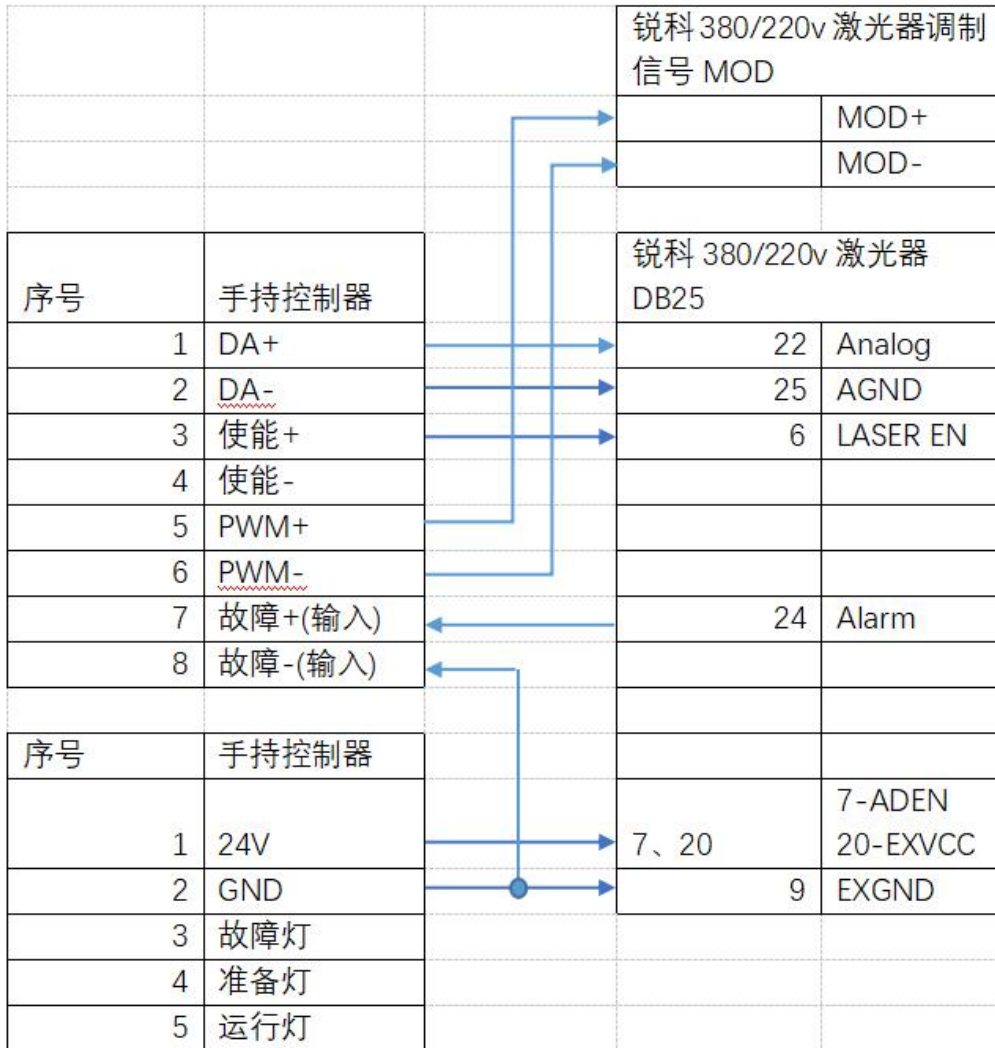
锐科 380/220v 激光器调制信号 MOD

| | |
|---|---|
| | MOD+ |
| | MOD- |

| 序号 | 手持控制器 |
|---|---|
| 1 | DA+ |
| 2 | DA- |
| 3 | 使能+ |
| 4 | 使能- |
| 5 | PWM+ |
| 6 | PWM- |
| 7 | 故障+(输入) |
| 8 | 故障-(输入) |

锐科 380/220v 激光器 DB25

| | |
|---|---|
| 22 | Analog |
| 25 | AGND |
| 6 | LASER EN |
| | |
| | |
| | |
| 24 | Alarm |
| | |
| | |
| | |
| 7、20 | 7-ADEN 20-EXVCC |
| 9 | EXGND |

| 序号 | 手持控制器 |
|---|---|
| 1 | 24V |
| 2 | GND |
| 3 | 故障灯 |
| 4 | 准备灯 |
| 5 | 运行灯 |